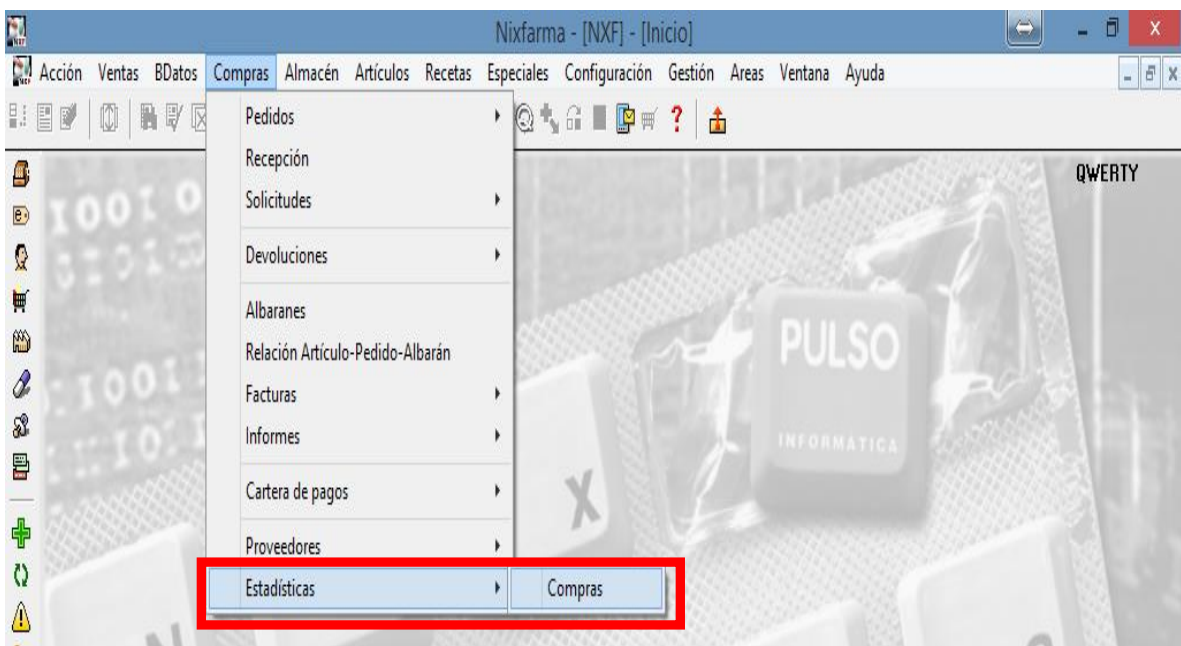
Nixfarma - [NXF] - [Inicio]

Acción Ventas BDatos Compras Almacén Artículos Recetas Especiales Configuración Gestión Areas Ventana Ayuda

QWERTY

Pedidos
Recepción
Solicitudes
Devoluciones
Albaranes
Relación Artículo-Pedido-Albarán
Facturas
Informes
Cartera de pagos
Proveedores
Estadísticas

Compras

PULSO
INFORMATICA

X